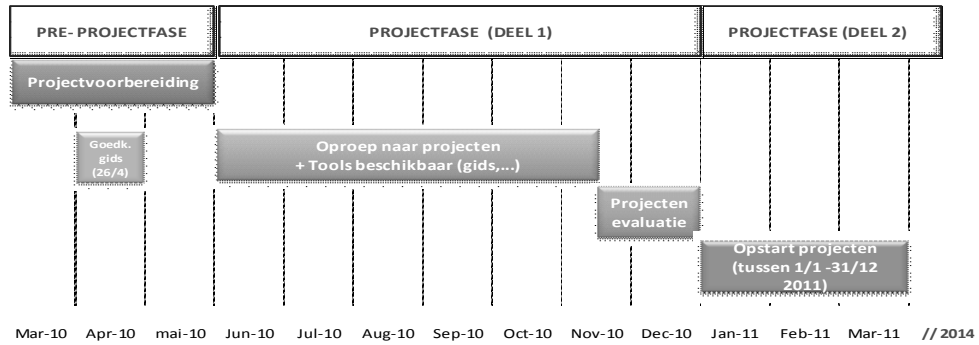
PRE- PROJECTFASE

PROJECTFASE (DEEL 1)

PROJECTFASE (DEEL 2)

Projectvoorbereiding

Goedk. gids (26/4)

Oproep naar projecten + Tools beschikbaar (gids,...)

Projecten evaluatie

Opstart projecten (tussen 1/1 -31/12 2011)

Mar-10 Apr-10 mai-10 Jun-10 Jul-10 Aug-10 Sep-10 Oct-10 Nov-10 Dec-10 Jan-11 Feb-11 Mar-11 // 2014